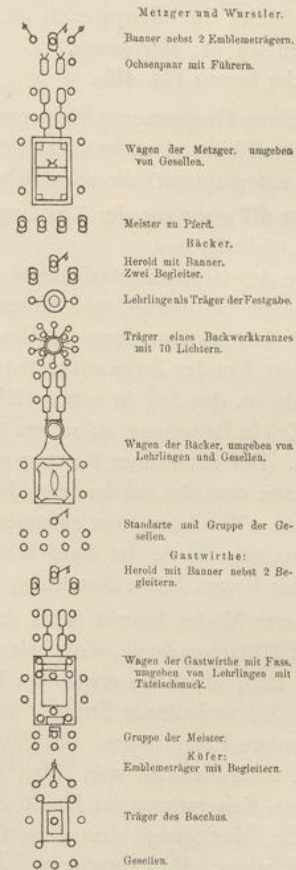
Metzger und Wurstler.

Banner nebst 2 Emblemeträgern.

Ochsenpaar mit Führern.

Wagen der Metzger, umgeben von Gesellen.

Meister zu Pferd.

Bäcker.

Herold mit Banner. Zwei Begleiter.

Lehrlinge als Träger der Festgabe.

Träger eines Backwerkkranzes mit 70 Lichtern.

Wagen der Bäcker, umgeben von Lehrlingen und Gesellen.

Standarte und Gruppe der Gesellen.

Gastwirthe:

Herold mit Banner nebst 2 Begleitern.

Wagen der Gastwirthe mit Fass, umgeben von Lehrlingen mit Tafelschmuck.

Gruppe der Meister.

Küfer:

Emblemeträger mit Begleitern.

Träger des Bacchus.

Gesellen.